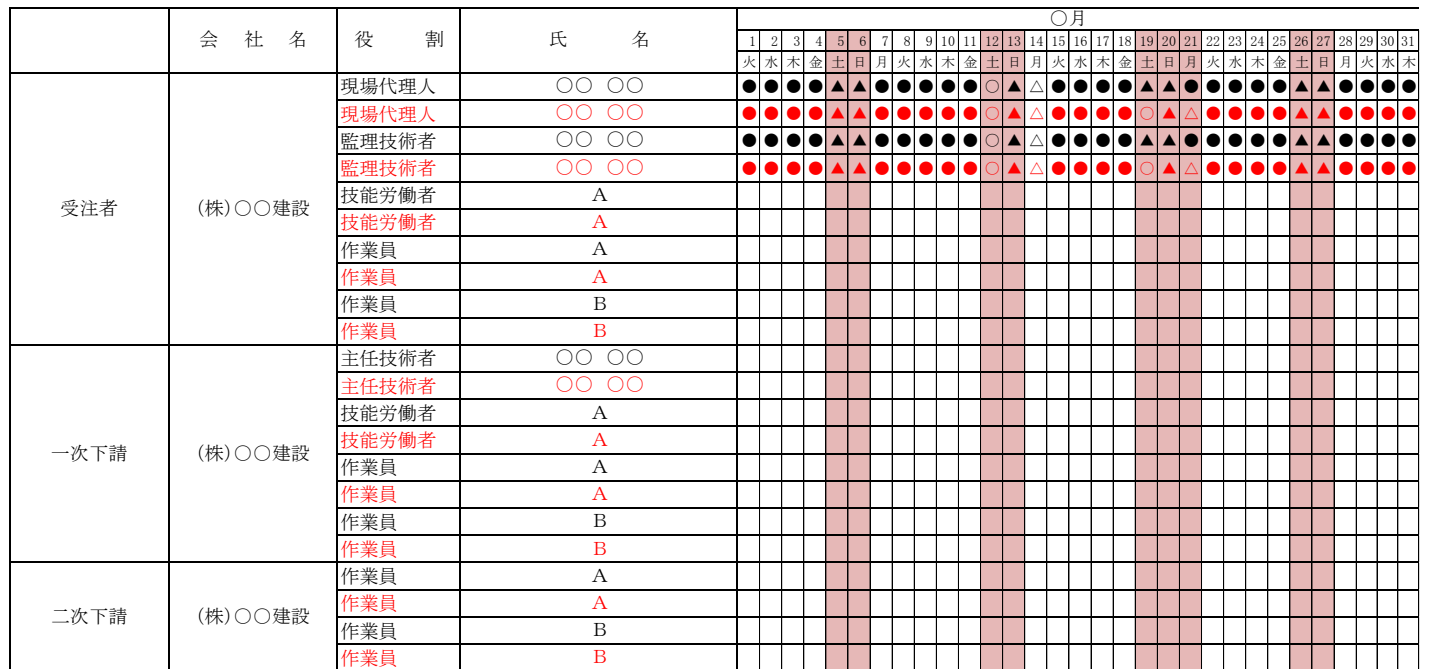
|  | 会　社　名 | 役　割 | 氏　名 | 1 | 2 | 3 | 4 | 5 | 6 | 7 | 8 | 9 | 10 | 11 | 12 | 13 | 14 | 15 | 16 | 17 | 18 | 19 | 20 | 21 | 22 | 23 | 24 | 25 | 26 | 27 | 28 | 29 | 30 | 31 |
|---|---|---|---|---|---|---|---|---|---|---|---|---|---|---|---|---|---|---|---|---|---|---|---|---|---|---|---|---|---|---|---|---|---|---|
|  |  |  |  | 火 | 水 | 木 | 金 | 土 | 日 | 月 | 火 | 水 | 木 | 金 | 土 | 日 | 月 | 火 | 水 | 木 | 金 | 土 | 日 | 月 | 火 | 水 | 木 | 金 | 土 | 日 | 月 | 火 | 水 | 木 |
| 受注者 | (株)○○建設 | 現場代理人 | ○○ ○○ | ● | ● | ● | ● | ▲ | ▲ | ● | ● | ● | ● | ● | ○ | ▲ | △ | ● | ● | ● | ● | ▲ | ▲ | ● | ● | ● | ● | ● | ▲ | ▲ | ● | ● | ● | ● |
|  |  | 現場代理人 | ○○ ○○ | ● | ● | ● | ● | ▲ | ▲ | ● | ● | ● | ● | ● | ○ | ▲ | △ | ● | ● | ● | ● | ○ | ▲ | △ | ● | ● | ● | ● | ▲ | ▲ | ● | ● | ● | ● |
|  |  | 監理技術者 | ○○ ○○ | ● | ● | ● | ● | ▲ | ▲ | ● | ● | ● | ● | ● | ○ | ▲ | △ | ● | ● | ● | ● | ▲ | ▲ | ● | ● | ● | ● | ● | ▲ | ▲ | ● | ● | ● | ● |
|  |  | 監理技術者 | ○○ ○○ | ● | ● | ● | ● | ▲ | ▲ | ● | ● | ● | ● | ● | ○ | ▲ | △ | ● | ● | ● | ● | ○ | ▲ | △ | ● | ● | ● | ● | ▲ | ▲ | ● | ● | ● | ● |
|  |  | 技能労働者 | A | | | | | | | | | | | | | | | | | | | | | | | | | | | | | | | |
|  |  | 技能労働者 | A | | | | | | | | | | | | | | | | | | | | | | | | | | | | | | | |
|  |  | 作業員 | A | | | | | | | | | | | | | | | | | | | | | | | | | | | | | | | |
|  |  | 作業員 | A | | | | | | | | | | | | | | | | | | | | | | | | | | | | | | | |
|  |  | 作業員 | B | | | | | | | | | | | | | | | | | | | | | | | | | | | | | | | |
|  |  | 作業員 | B | | | | | | | | | | | | | | | | | | | | | | | | | | | | | | | |
| 一次下請 | (株)○○建設 | 主任技術者 | ○○ ○○ | | | | | | | | | | | | | | | | | | | | | | | | | | | | | | | |
|  |  | 主任技術者 | ○○ ○○ | | | | | | | | | | | | | | | | | | | | | | | | | | | | | | | |
|  |  | 技能労働者 | A | | | | | | | | | | | | | | | | | | | | | | | | | | | | | | | |
|  |  | 技能労働者 | A | | | | | | | | | | | | | | | | | | | | | | | | | | | | | | | |
|  |  | 作業員 | A | | | | | | | | | | | | | | | | | | | | | | | | | | | | | | | |
|  |  | 作業員 | A | | | | | | | | | | | | | | | | | | | | | | | | | | | | | | | |
|  |  | 作業員 | B | | | | | | | | | | | | | | | | | | | | | | | | | | | | | | | |
|  |  | 作業員 | B | | | | | | | | | | | | | | | | | | | | | | | | | | | | | | | |
| 二次下請 | (株)○○建設 | 作業員 | A | | | | | | | | | | | | | | | | | | | | | | | | | | | | | | | |
|  |  | 作業員 | A | | | | | | | | | | | | | | | | | | | | | | | | | | | | | | | |
|  |  | 作業員 | B | | | | | | | | | | | | | | | | | | | | | | | | | | | | | | | |
|  |  | 作業員 | B | | | | | | | | | | | | | | | | | | | | | | | | | | | | | | | |

○月